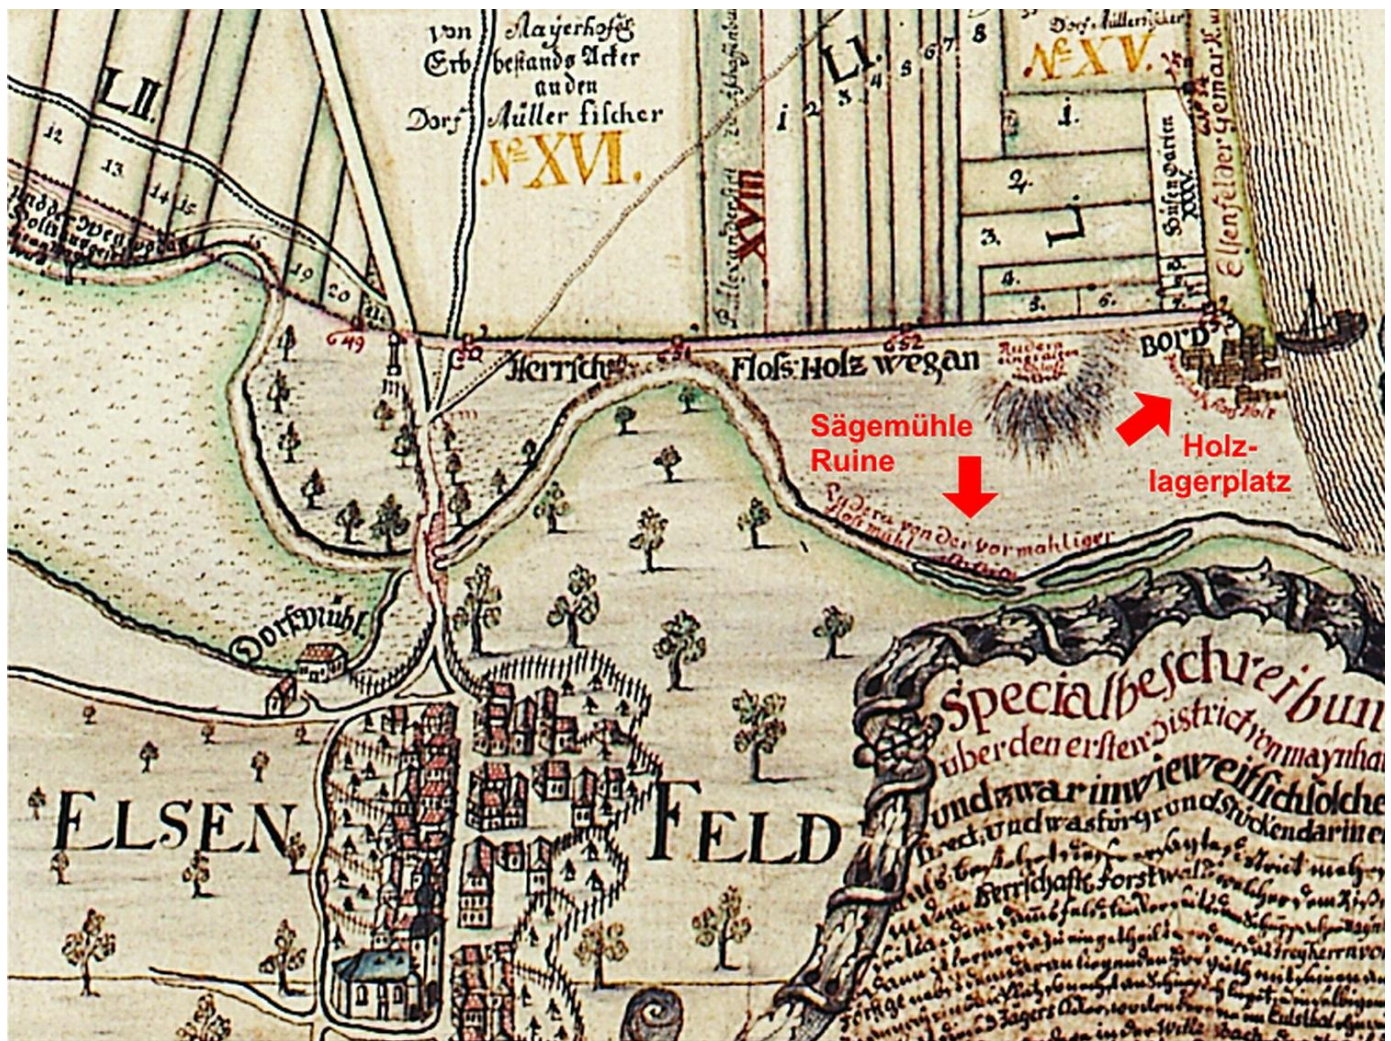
LII.

12 13 14 15 16 19 20

von Erb Mayerhofs bestands Acker an den Dorf Müller fischer

N° XVI.

XVIII

LI.

1 2 3 4 5 6 7 8

N° XV.

1. 2. 3. 4. 5. 6. 7.

L

Elsenfelder Gemar

XXV

649

652

Herrschft. Floss: Holz weg an

BORD

Sägemühle Ruine

Holz-lagerplatz

Rudera von der vormahliger Floss mühl

Dorfmühl

ELSEN

FELD

Specialbeschreibun uber den ersten District von maynha und zwar in wie weit sich solche

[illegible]